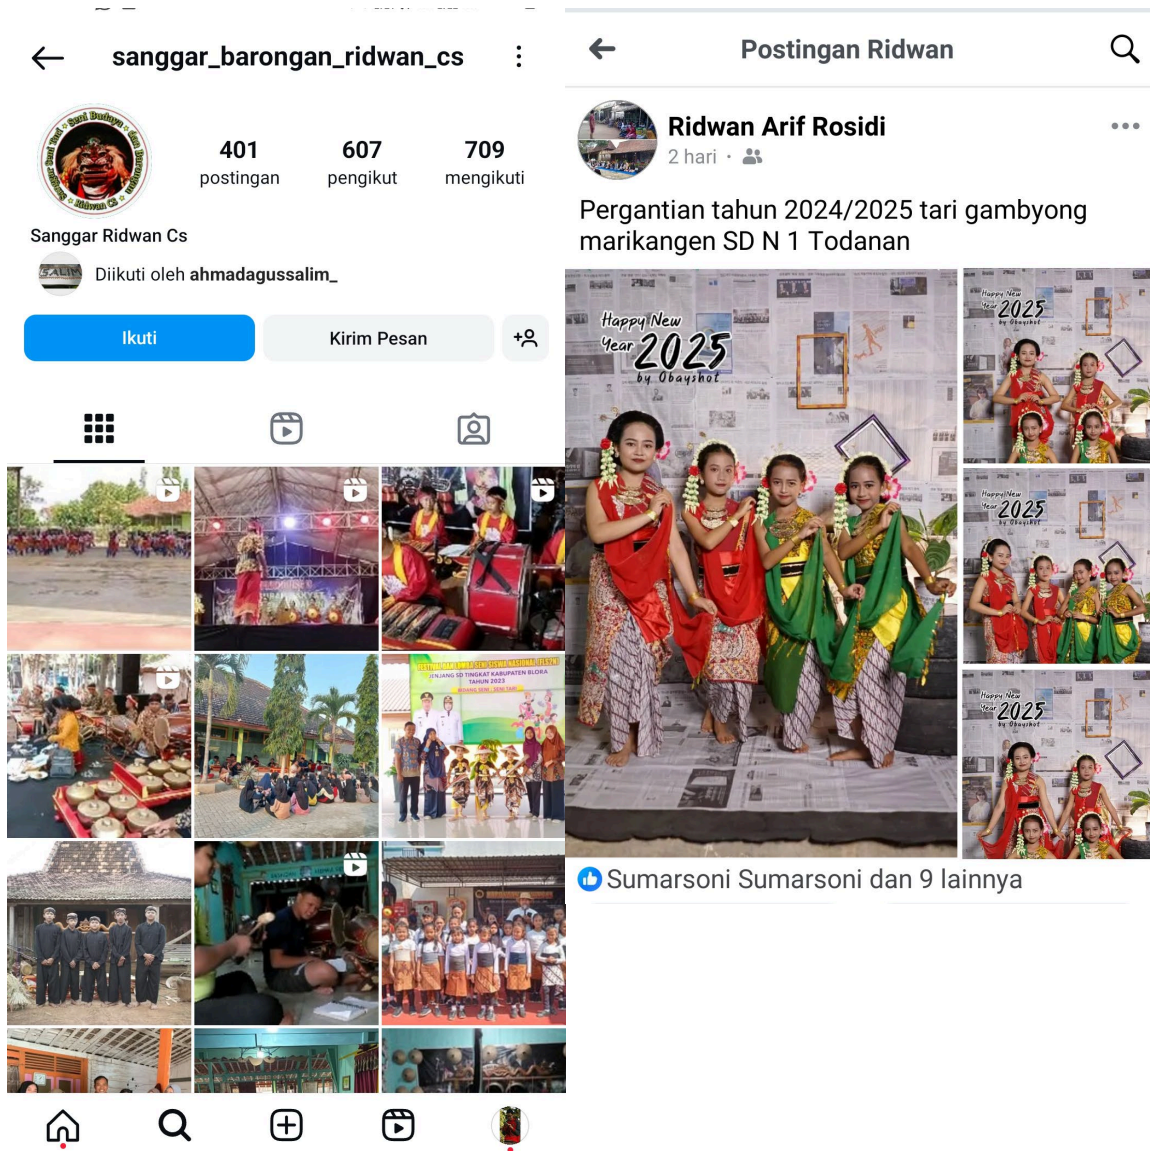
sanggar_barongan_ridwan_cs

Seni Budaya Sanggar Seni Tari Ridwan Cs

401 postingan
607 pengikut
709 mengikuti

Sanggar Ridwan Cs

SALIM

Diikuti oleh ahmadagussalim_

Ikuti
Kirim Pesan

FESTIVAL DAN LOMBA SENI SISWA NASIONAL (FLS2N)
JENJANG SD TINGKAT KABUPATEN BLORA
TAHUN 2023

Postingan Ridwan

Ridwan Arif Rosidi
2 hari ·

Pergantian tahun 2024/2025 tari gambyong marikangen SD N 1 Todanan

Happy New Year 2025 by Obayshot

Happy New Year 2025 by Obayshot

Happy New Year 2025 by Obayshot

Happy New Year 2025 by Obayshot

Sumarsoni Sumarsoni dan 9 lainnya